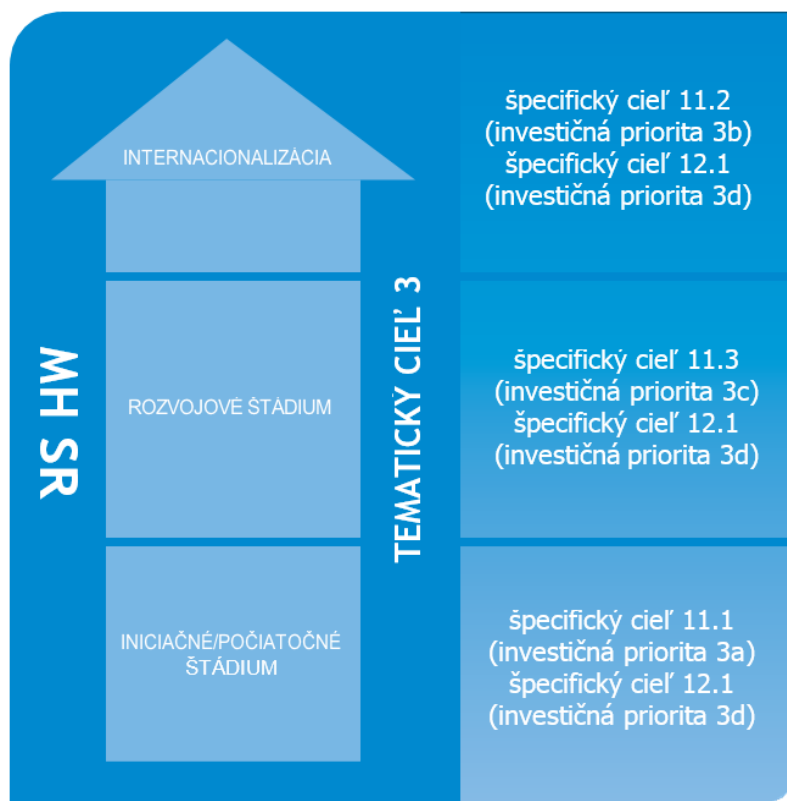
MH SR

INTERNACIONALIZÁCIA

ROZVOJOVÉ ŠTÁDIUM

INICIAČNÉ/POČIATOČNÉ ŠTÁDIUM

TEMATICKÝ CIEĽ 3

špecifický cieľ 11.2
(investičná priorita 3b)
špecifický cieľ 12.1
(investičná priorita 3d)

špecifický cieľ 11.3
(investičná priorita 3c)
špecifický cieľ 12.1
(investičná priorita 3d)

špecifický cieľ 11.1
(investičná priorita 3a)
špecifický cieľ 12.1
(investičná priorita 3d)